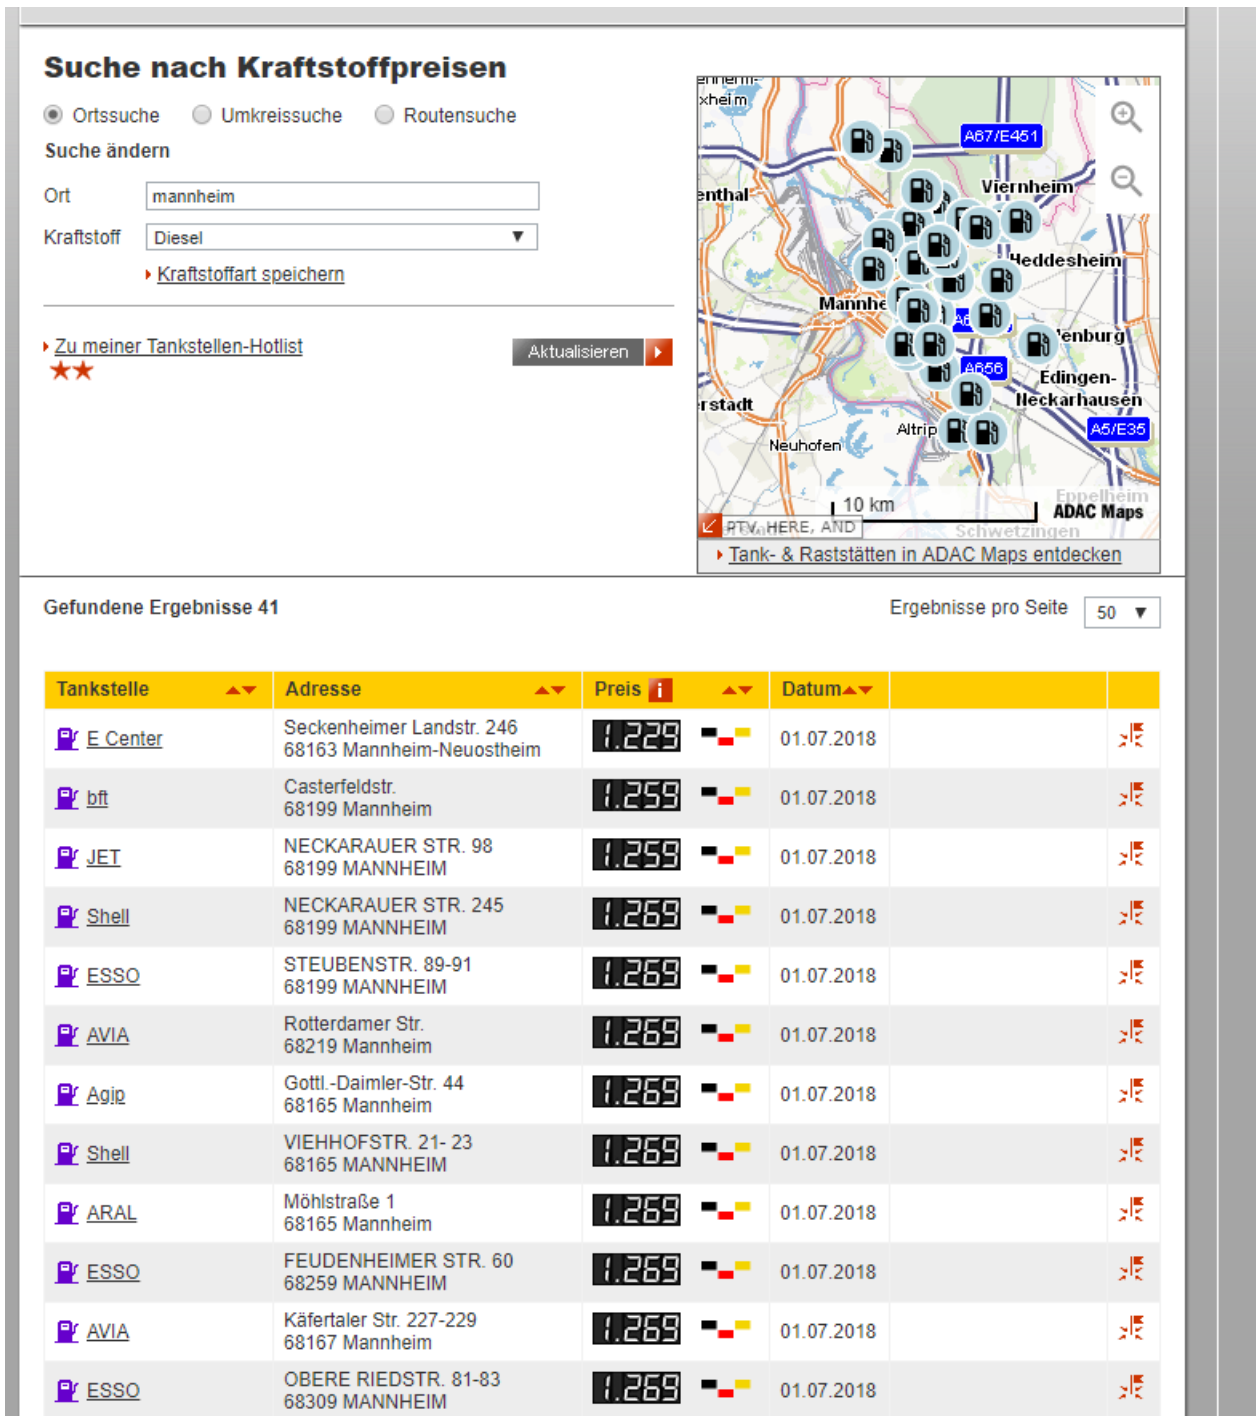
Suche nach Kraftstoffpreisen

Ortssuche Umkreissuche Routensuche

Suche ändern

Ort mannheim

Kraftstoff Diesel

Kraftstoffart speichern

Zu meiner Tankstellen-Hotlist

★★

Aktualisieren

xhelm A67/E451 enthal Viernheim Heddesheim Mannhe A656 Edingen-Neckarhausen rstadt Altrip A5/E35 Neuhofen 10 km Eppelheim ADAC Maps PTV, HERE, AND Schwetzingen

Tank- & Raststätten in ADAC Maps entdecken

Gefundene Ergebnisse 41

Ergebnisse pro Seite 50

| Tankstelle | Adresse | Preis | Datum | |
|---|---|---|---|---|
| E Center | Seckenheimer Landstr. 246 68163 Mannheim-Neuostheim | 1.229 | 01.07.2018 | |
| bft | Casterfeldstr. 68199 Mannheim | 1.259 | 01.07.2018 | |
| JET | NECKARAUER STR. 98 68199 MANNHEIM | 1.259 | 01.07.2018 | |
| Shell | NECKARAUER STR. 245 68199 MANNHEIM | 1.269 | 01.07.2018 | |
| ESSO | STEUBENSTR. 89-91 68199 MANNHEIM | 1.269 | 01.07.2018 | |
| AVIA | Rotterdamer Str. 68219 Mannheim | 1.269 | 01.07.2018 | |
| Agip | Gottl.-Daimler-Str. 44 68165 Mannheim | 1.269 | 01.07.2018 | |
| Shell | VIEHHOFSTR. 21- 23 68165 MANNHEIM | 1.269 | 01.07.2018 | |
| ARAL | Möhlstraße 1 68165 Mannheim | 1.269 | 01.07.2018 | |
| ESSO | FEUDENHEIMER STR. 60 68259 MANNHEIM | 1.269 | 01.07.2018 | |
| AVIA | Käfertaler Str. 227-229 68167 Mannheim | 1.269 | 01.07.2018 | |
| ESSO | OBERE RIEDSTR. 81-83 68309 MANNHEIM | 1.269 | 01.07.2018 | |